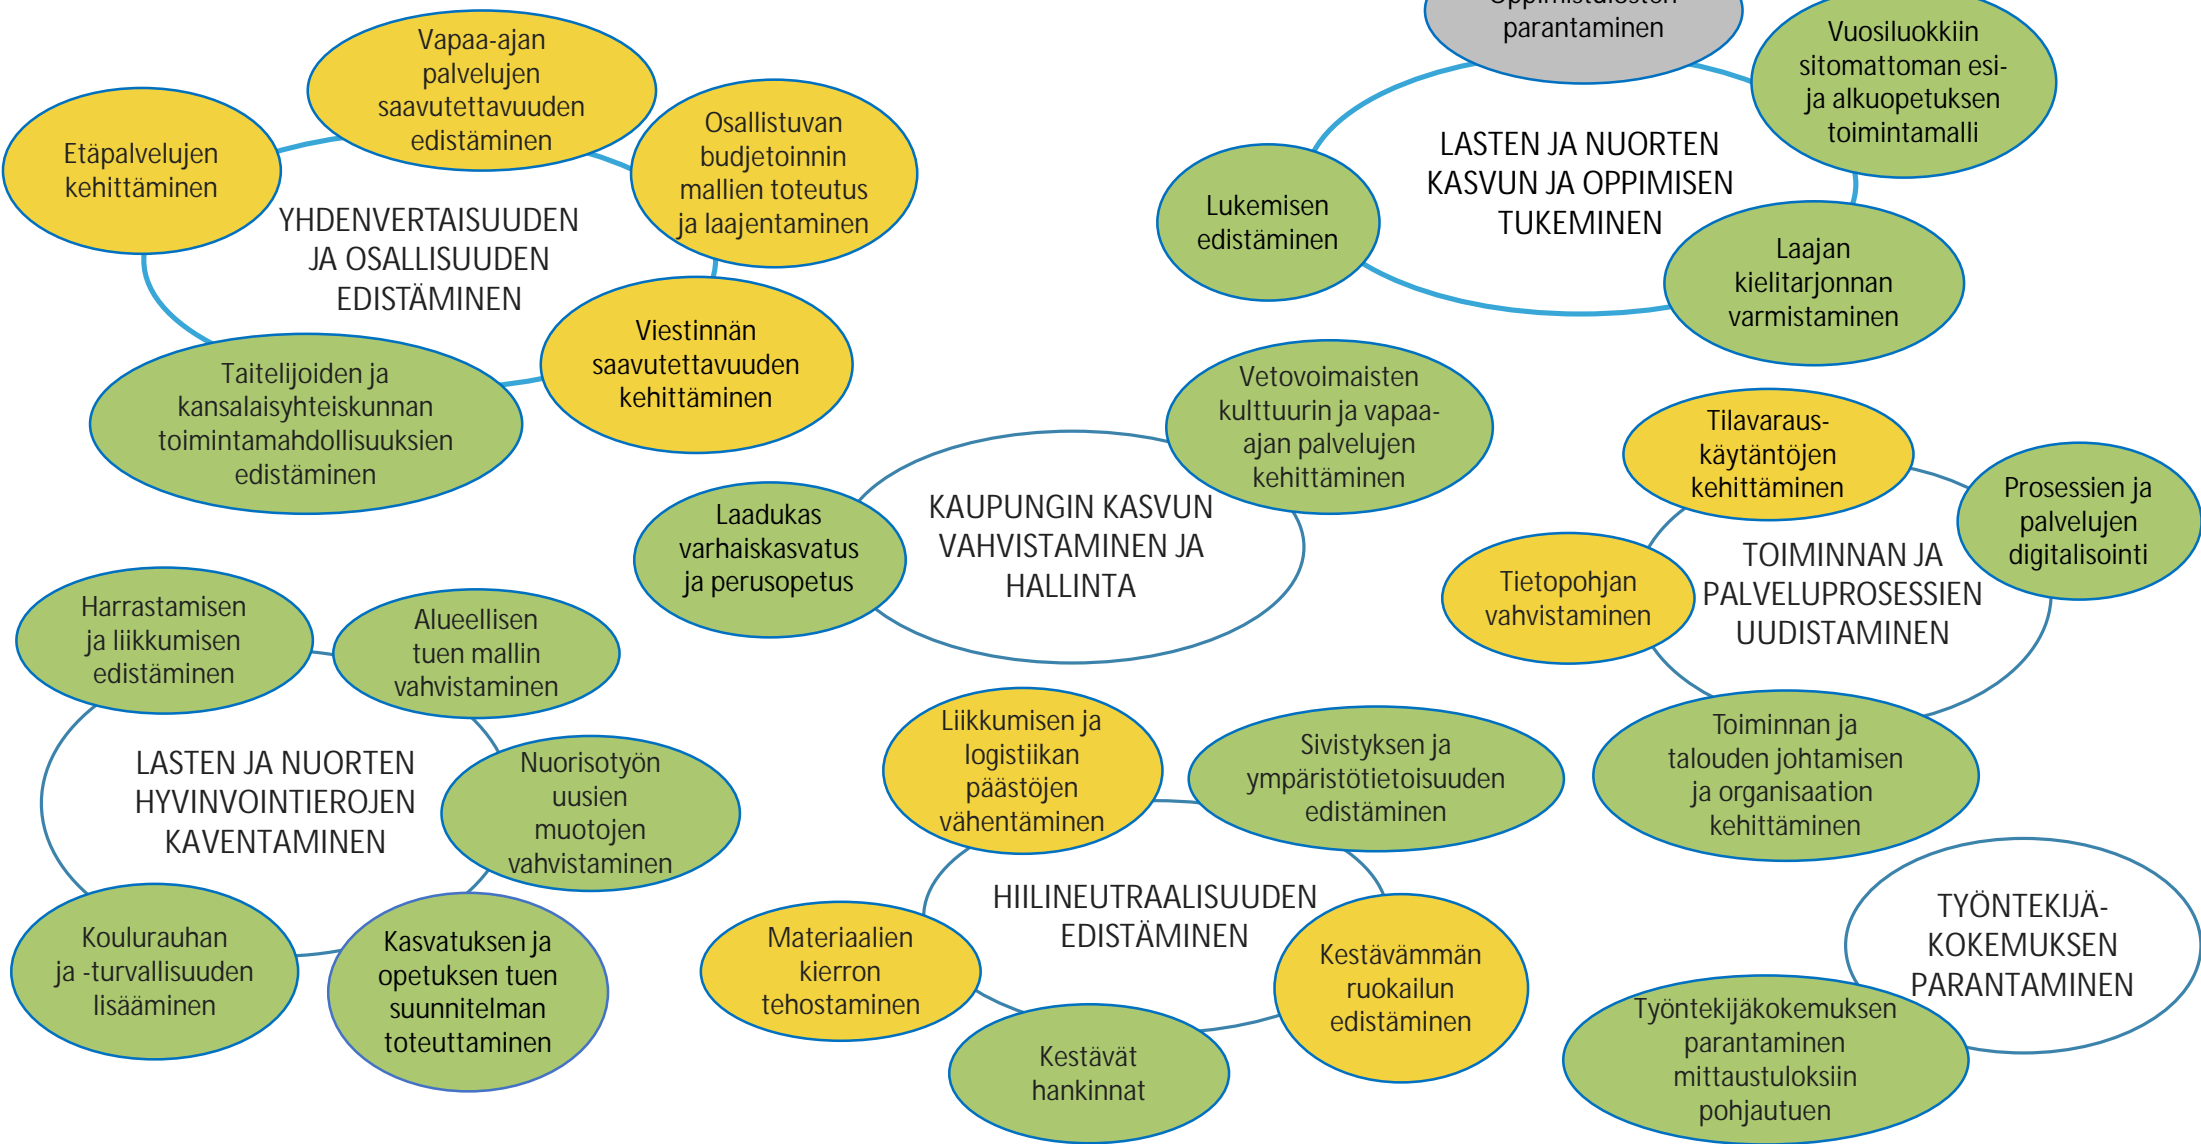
Vapaa-ajan palvelujen saavutettavuuden edistäminen

Etäpalvelujen kehittäminen

Osallistuvan budjetoinnin mallien toteutus ja laajentaminen

YHDENVERTAISUUDEN JA OSALLISUUDEN EDISTÄMINEN

Viestinnän saavutettavuuden kehittäminen

Taitelijoiden ja kansalaisyhteiskunnan toimintamahdollisuuksien edistäminen

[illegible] parantaminen

Vuosiluokkiin sitomattoman esi- ja alkuopetuksen toimintamalli

LASTEN JA NUORTEN KASVUN JA OPPIMISEN TUKEMINEN

Lukemisen edistäminen

Laajan kielitarjonnan varmistaminen

Vetovoimaisten kulttuurin ja vapaa-ajan palvelujen kehittäminen

KAUPUNGIN KASVUN VAHVISTAMINEN JA HALLINTA

Laadukas varhaiskasvatus ja perusopetus

Tilavaraus-käytäntöjen kehittäminen

Prosessien ja palvelujen digitalisointi

TOIMINNAN JA PALVELUPROSESSIEN UUDISTAMINEN

Tietopohjan vahvistaminen

Toiminnan ja talouden johtamisen ja organisaation kehittäminen

Harrastamisen ja liikkumisen edistäminen

Alueellisen tuen mallin vahvistaminen

LASTEN JA NUORTEN HYVINVOINTIEROJEN KAVENTAMINEN

Nuorisotyön uusien muotojen vahvistaminen

Koulurauhan ja -turvallisuuden lisääminen

Kasvatuksen ja opetuksen tuen suunnitelman toteuttaminen

Liikkumisen ja logistiikan päästöjen vähentäminen

Sivistyksen ja ympäristötietoisuuden edistäminen

HIILINEUTRAALISUUDEN EDISTÄMINEN

Materiaalien kierron tehostaminen

Kestävämmän ruokailun edistäminen

Kestävät hankinnat

TYÖNTEKIJÄ-KOKEMUKSEN PARANTAMINEN

Työntekijäkokemuksen parantaminen mittaustuloksiin pohjautuen